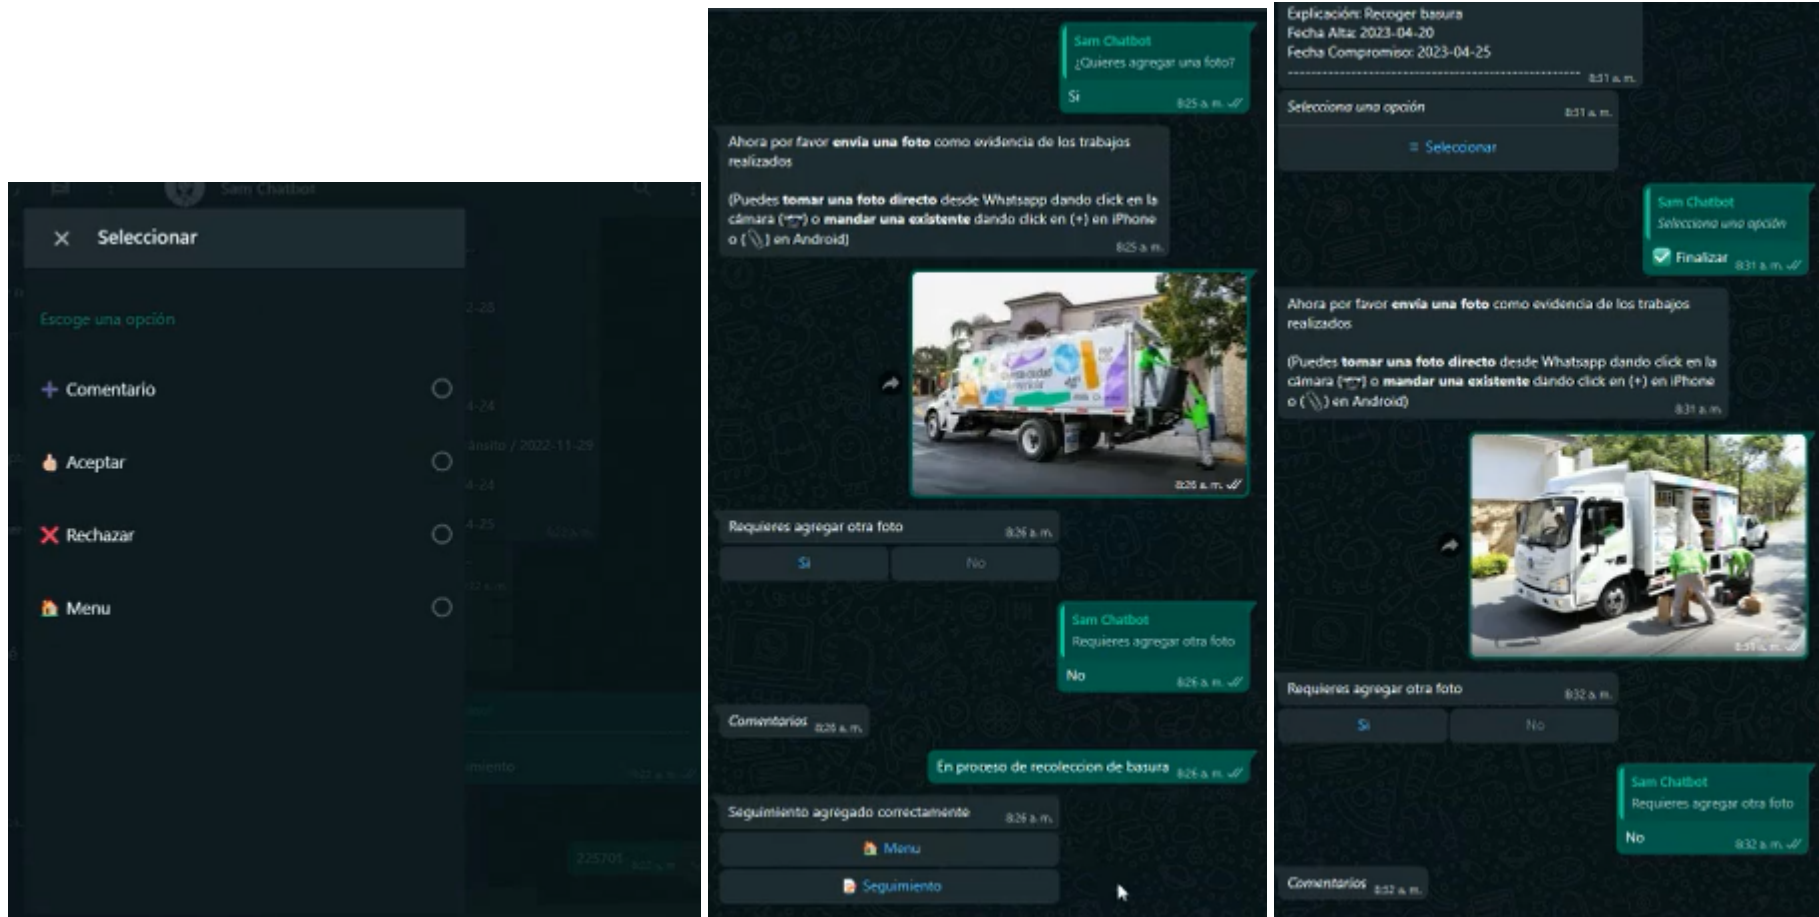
Sam Chatbot

Seleccionar

Escoge una opción

Comentario

Aceptar

Rechazar

Menu

Sam Chatbot
¿Quieres agregar una foto?
Si
8:25 a. m.

Ahora por favor **envía una foto** como evidencia de los trabajos realizados

(Puedes **tomar una foto directo** desde Whatsapp dando click en la cámara (📷) o **mandar una existente** dando click en (+) en iPhone o (📎) en Android)
8:25 a. m.

8:26 a. m.

Requieres agregar otra foto 8:26 a. m.
Si
No

Sam Chatbot
Requieres agregar otra foto
No
8:26 a. m.

Comentarios 8:26 a. m.

En proceso de recoleccion de basura 8:26 a. m.

Seguimiento agregado correctamente 8:26 a. m.
Menu
Seguimiento

Explicación: Recoger basura
Fecha Alta: 2023-04-20
Fecha Compromiso: 2023-04-25
8:31 a. m.

Selecciona una opción 8:31 a. m.
Seleccionar

Sam Chatbot
Selecciona una opción
Finalizar 8:31 a. m.

Ahora por favor **envía una foto** como evidencia de los trabajos realizados

(Puedes **tomar una foto directo** desde Whatsapp dando click en la cámara (📷) o **mandar una existente** dando click en (+) en iPhone o (📎) en Android)
8:31 a. m.

Requieres agregar otra foto 8:32 a. m.
Si
No

Sam Chatbot
Requieres agregar otra foto
No
8:32 a. m.

Comentarios 8:32 a. m.